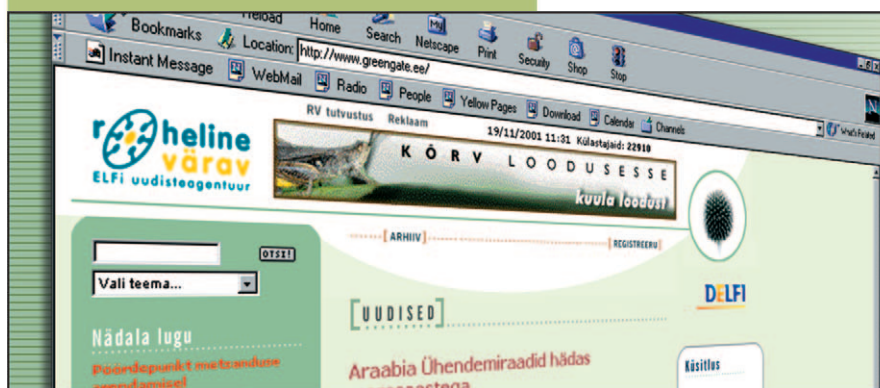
Reload Home Search Netscape Print Security Shop Stop

Bookmarks Location: http://www.greengate.ee/

Instant Message WebMail Radio People Yellow Pages Download Calendar Channels

What's Related

Roheline värav
ELFi uudisteagentuur

RV tutvustus Reklaam 19/11/2001 11:31 Külastajaid: 22910

KÕRV LOODUSESSE
kuula loodust

ARHIIV REGISTREERU

OTSI!

Vali teema...

DELFI

UUDISED

Nädala lugu

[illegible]

Araabia Ühendemiraadid hädas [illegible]

Küsitlus